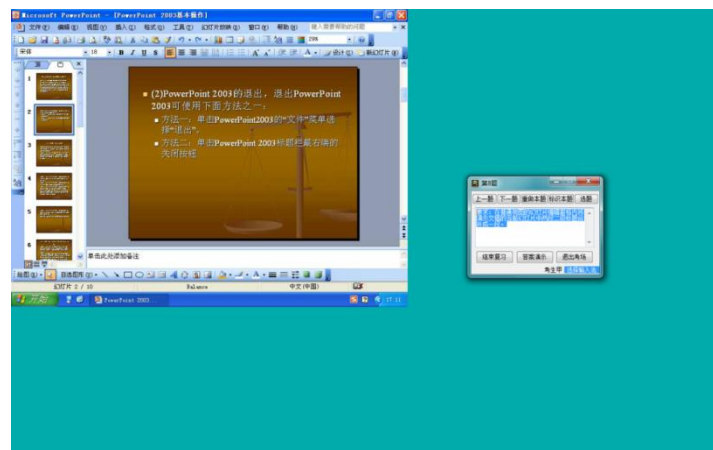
Microsoft PowerPoint - [PowerPoint 2003基本操作]

文件(F) 编辑(E) 视图(V) 插入(I) 格式(O) 工具(T) 幻灯片放映(D) 窗口(W) 帮助(H)

键入需要帮助的问题

宋体 18 B I U S

设计(S) 新幻灯片(N)

1 2 3 4 5 6

(2)PowerPoint 2003的退出。退出PowerPoint 2003可使用下面方法之一：

方法一：单击PowerPoint2003的"文件"菜单选择"退出"。

方法二：单击PowerPoint 2003标题栏最右端的关闭按钮。

单击此处添加备注

绘图(R) 自选图形(U)

幻灯片 2 / 10 Balance 中文(中国)

开始 PowerPoint 2003

第9题

上一题 下一题 重做本题 标识本题 选题

结束复习 答案演示 退出考场

考生甲 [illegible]